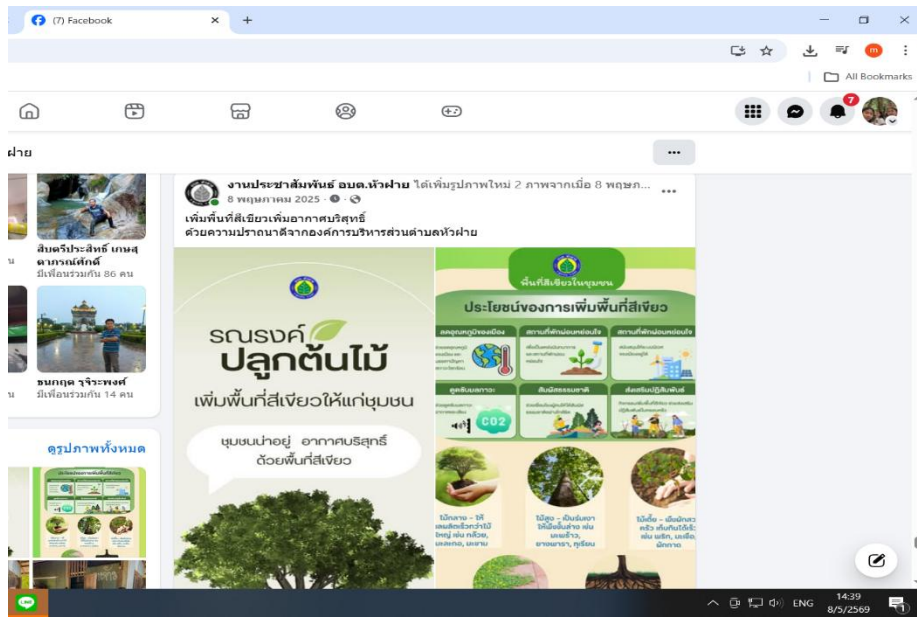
(7) Facebook

All Bookmarks

7

ฝาย

งานประชาสัมพันธ์ อบต.หัวฝาย ได้เพิ่มรูปภาพใหม่ 2 ภาพจากเมื่อ 8 พฤษภ...
8 พฤษภาคม 2025 ·
เพิ่มพื้นที่สีเขียวเพิ่มอากาศบริสุทธิ์
ด้วยความปรารถนาดีจากองค์การบริหารส่วนตำบลหัวฝาย

สืบศรีประสิทธิ์ เกษสุดาภรณ์ศักดิ์
มีเพื่อนร่วมกัน 86 คน

ธนกฤต จุริระพงศ์
มีเพื่อนร่วมกัน 14 คน

ดูรูปภาพทั้งหมด

รณรงค์ ปลูกต้นไม้
เพิ่มพื้นที่สีเขียวให้แก่ชุมชน
ชุมชนน่าอยู่ อากาศบริสุทธิ์ ด้วยพื้นที่สีเขียว

พื้นที่สีเขียวในชุมชน
ประโยชน์ของการเพิ่มพื้นที่สีเขียว

CO2

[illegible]

14:39
8/5/2569
ENG